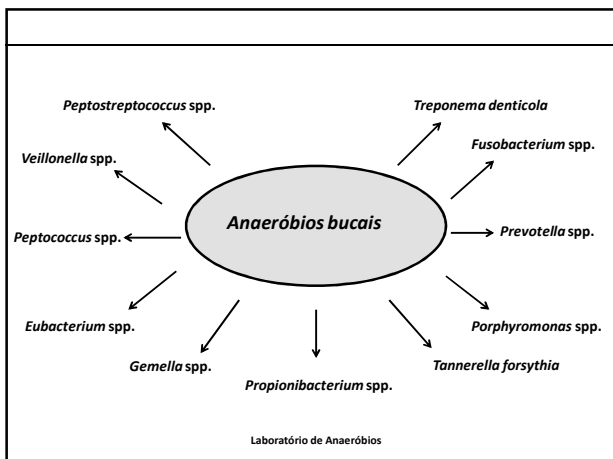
Anaeróbios bucais

Peptostreptococcus spp.

Treponema denticola

Veillonella spp.

Fusobacterium spp.

Peptococcus spp.

Prevotella spp.

Eubacterium spp.

Porphyromonas spp.

Gemella spp.

Tannerella forsythia

Propionibacterium spp.

Laboratório de Anaeróbios